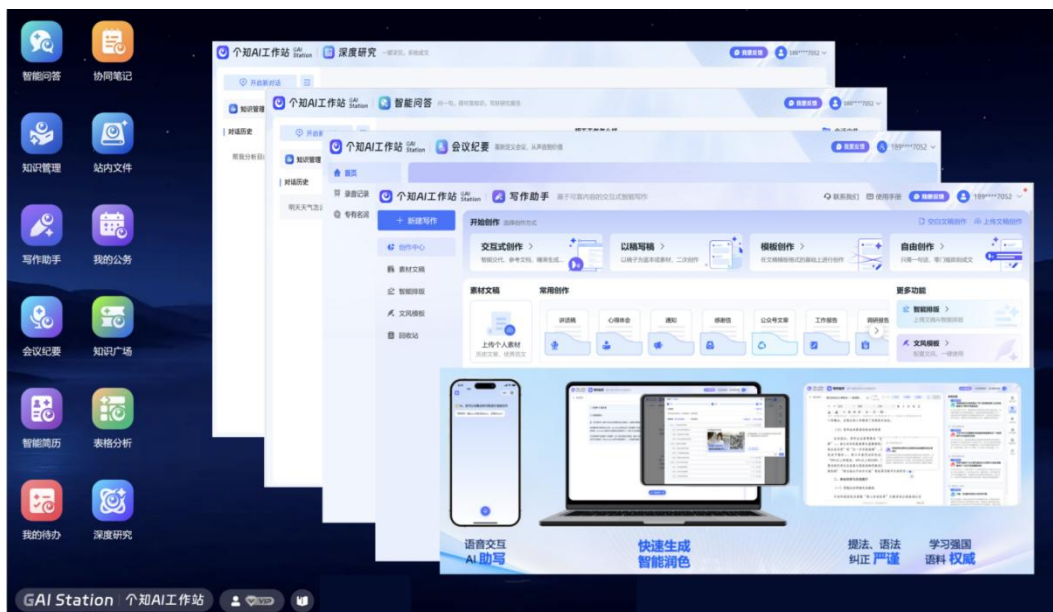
智能问答
协同笔记
知识管理
站内文件
写作助手
我的公务
会议纪要
知识广场
智能简历
表格分析
我的待办
深度研究

个知AI工作站 GAI Station | 深度研究
开启新对话
知识管理
对话历史
帮我分析目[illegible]

个知AI工作站 GAI Station | 智能问答
开启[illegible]
知识管理
对话历史
明天天气怎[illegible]

个知AI工作站 GAI Station | 会议纪要
首页
录音记录
专有名词

个知AI工作站 GAI Station | 写作助手 基于可靠内容的交互式智能写作
联系我们 使用手册 我要反馈 199****7052
+ 新建写作
创作中心
素材文稿
智能排版
文风模板
回收站
开始创作 选择创作方式
交互式创作 >
以稿写稿 >
模板创作 >
自由创作 >
空白文档创作 上传文档创作
素材文稿
上传个人素材
常用创作
讲话稿
心得体会
通知
感谢信
公众号文章
工作报告
调研报告
更多功能
智能排版 >
文风模板 >

语音交互 AI助写
快速生成 智能润色
提法、语法 纠正 严谨
学习强国 语料 权威

GAI Station | 个知AI工作站